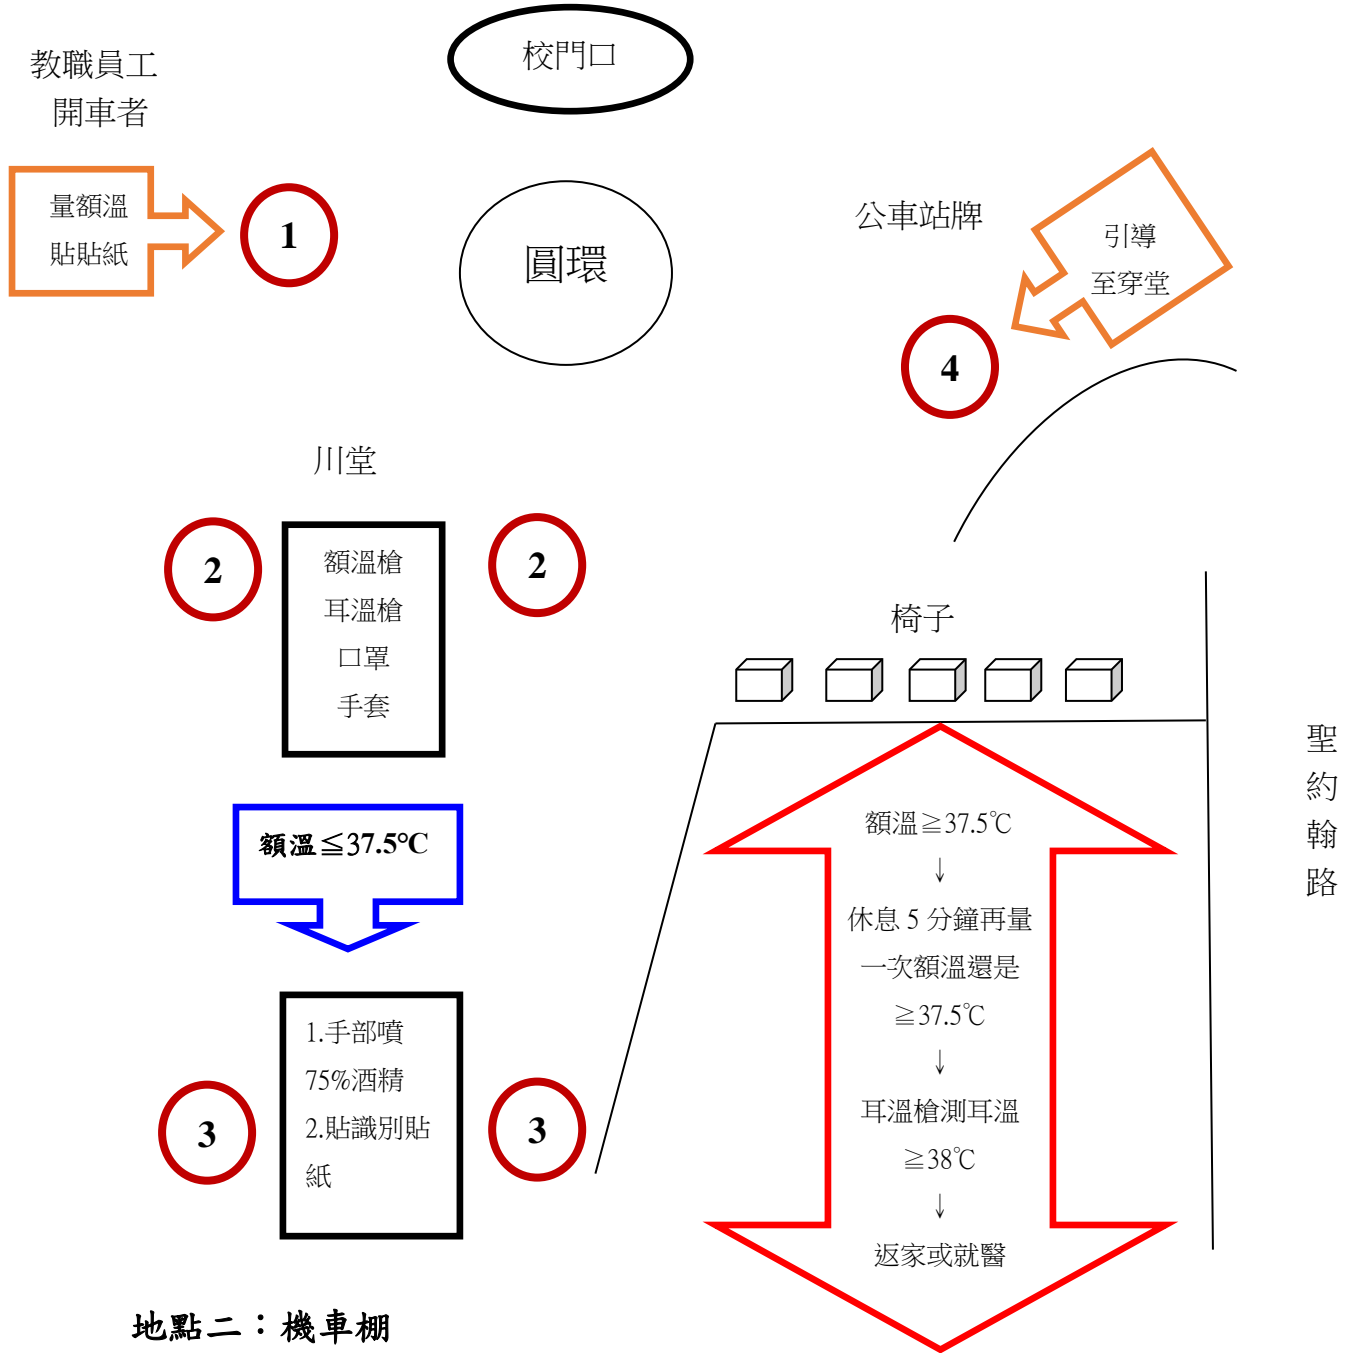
教職員工
開車者

校門口

量額溫
貼貼紙

1

圓環

公車站牌

引導
至穿堂

4

川堂

2

額溫槍
耳溫槍
口罩
手套

2

椅子

額溫≦37.5°C

額溫≧37.5℃
↓
休息 5 分鐘再量一次額溫還是≧37.5℃
↓
耳溫槍測耳溫≧38℃
↓
返家或就醫

聖
約
翰
路

3

1.手部噴75%酒精
2.貼識別貼紙

3

地點二：機車棚